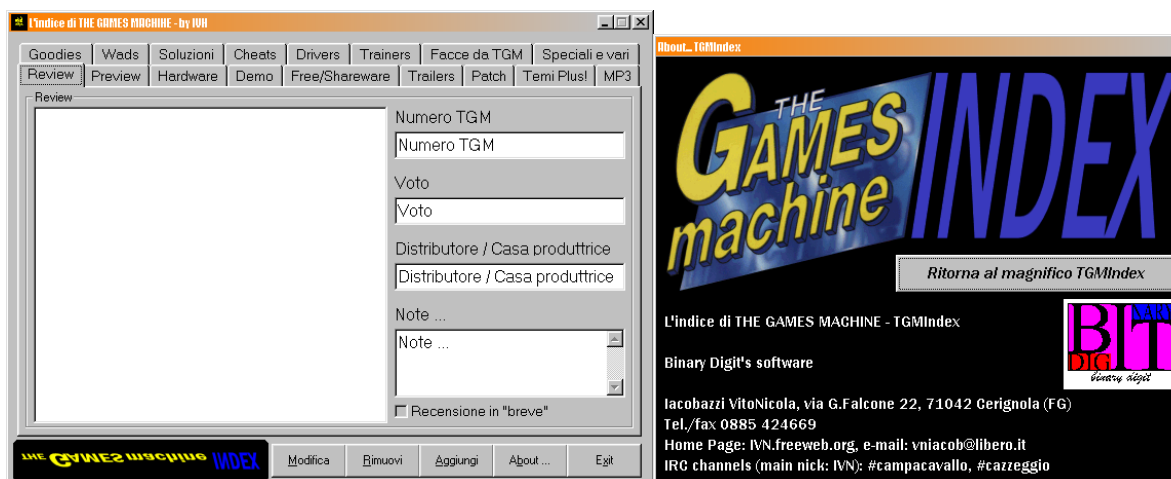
L'indice di THE GAMES MACHINE - by IVN

Goodies | Wads | Soluzioni | Cheats | Drivers | Trainers | Facce da TGM | Speciali e vari
Review | Preview | Hardware | Demo | Free/Shareware | Trailers | Patch | Temi Plus! | MP3

Review

Numero TGM
Numero TGM
Voto
Voto
Distributore / Casa produttrice
Distributore / Casa produttrice
Note ...
Note ...
Recensione in "breve"

THE GAMES machine INDEX
Modifica | Rimuovi | Aggiungi | About ... | Exit

About... TGMIndex

THE GAMES machine INDEX

Ritorna al magnifico TGMIndex

L'indice di THE GAMES MACHINE - TGMIndex

Binary Digit's software

BINARY DIGIT
binary digit

Iacobazzi VitoNicola, via G.Falcone 22, 71042 Cerignola (FG)
Tel./fax 0885 424669
Home Page: IVN.freeweb.org, e-mail: vniacob@libero.it
IRC channels (main nick: IVN): #campacavallo, #cazzeggio